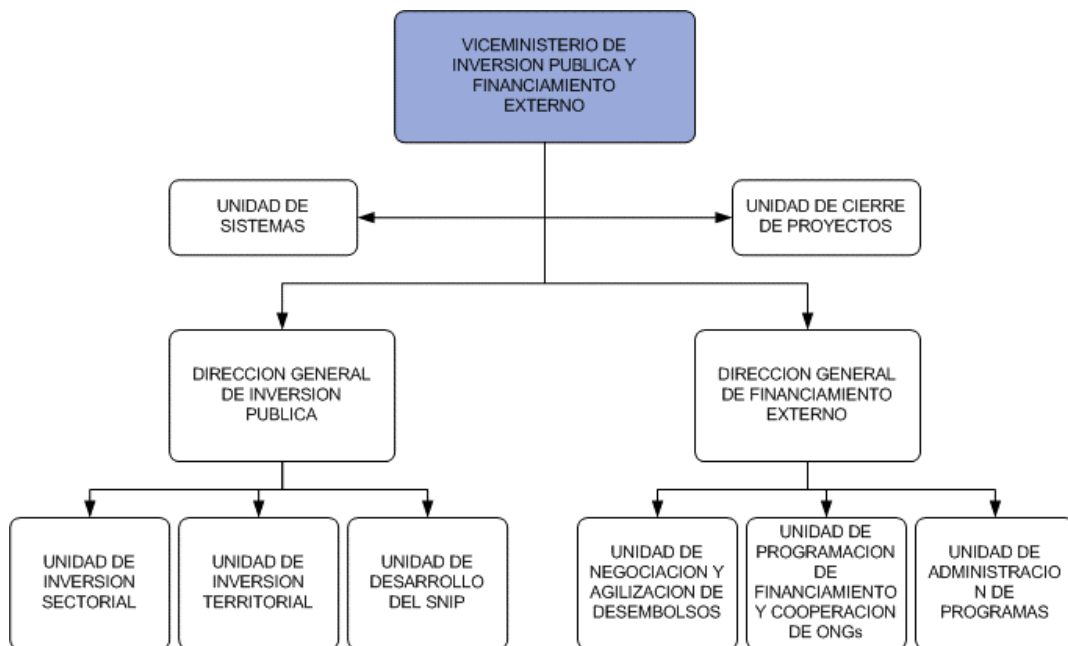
VICEMINISTERIO DE INVERSION PUBLICA Y FINANCIAMIENTO EXTERNO

UNIDAD DE SISTEMAS

UNIDAD DE CIERRE DE PROYECTOS

DIRECCION GENERAL DE INVERSION PUBLICA

DIRECCION GENERAL DE FINANCIAMIENTO EXTERNO

UNIDAD DE INVERSION SECTORIAL

UNIDAD DE INVERSION TERRITORIAL

UNIDAD DE DESARROLLO DEL SNIP

UNIDAD DE NEGOCIACION Y AGILIZACION DE DESEMBOLSOS

UNIDAD DE PROGRAMACION DE FINANCIAMIENTO Y COOPERACION DE ONGs

UNIDAD DE ADMINISTRACIO N DE PROGRAMAS